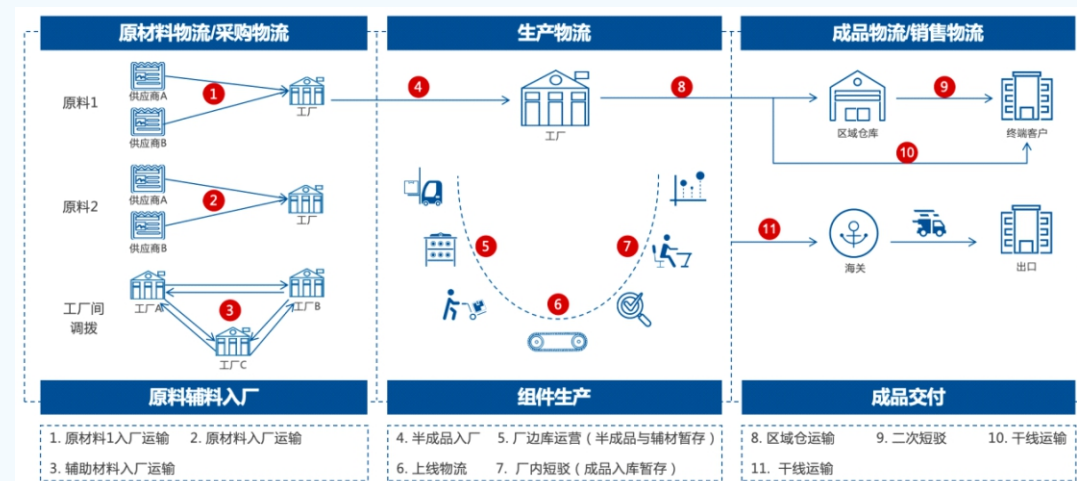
原材料物流/采购物流

原料1
供应商A
供应商B
1
工厂

原料2
供应商A
供应商B
2
工厂

工厂间调拨
工厂A
工厂B
3
工厂C

生产物流

4
工厂
8
5
6
7

成品物流/销售物流

区域仓库
9
终端客户
10
11
海关
出口

原料辅料入厂

1. 原材料1入厂运输　2. 原材料入厂运输
3. 辅助材料入厂运输

组件生产

4. 半成品入厂　5. 厂边库运营（半成品与辅材暂存）
6. 上线物流　7. 厂内短驳（成品入库暂存）

成品交付

8. 区域仓运输　9. 二次短驳　10. 干线运输
11. 干线运输